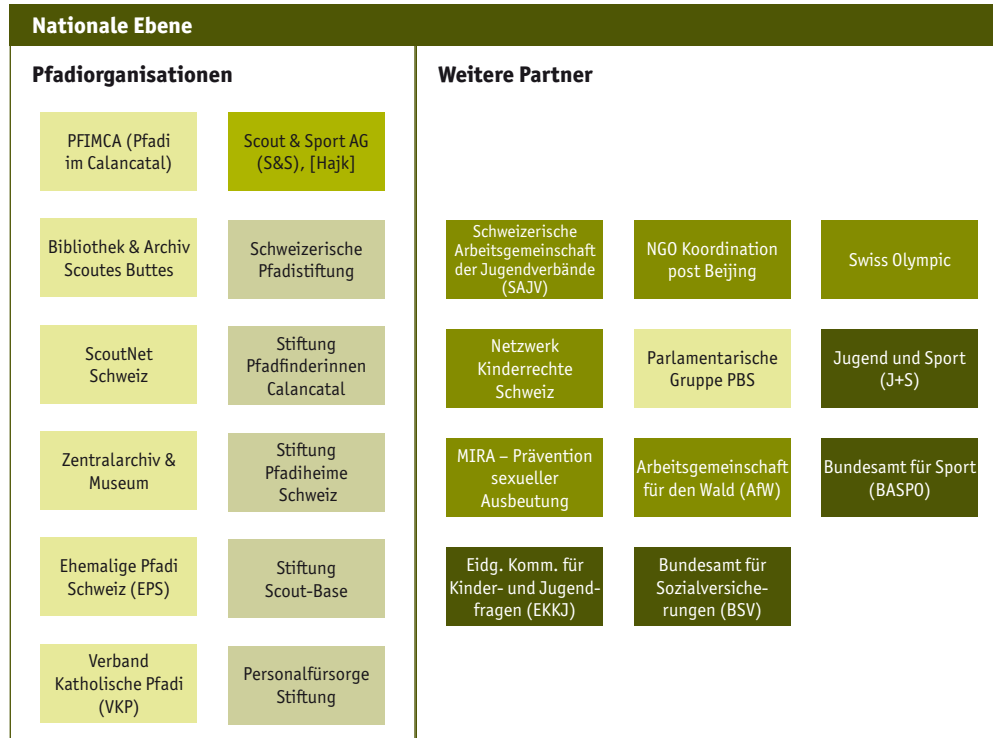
Nationale Ebene

Pfadiorganisationen

PFIMCA (Pfadi im Calancatal)

Scout & Sport AG (S&S), [Hajk]

Bibliothek & Archiv Scoutes Buttes

Schweizerische Pfadistiftung

ScoutNet Schweiz

Stiftung Pfadfinderinnen Calancatal

Zentralarchiv & Museum

Stiftung Pfadiheime Schweiz

Ehemalige Pfadi Schweiz (EPS)

Stiftung Scout-Base

Verband Katholische Pfadi (VKP)

Personalfürsorge Stiftung

Weitere Partner

Schweizerische Arbeitsgemeinschaft der Jugendverbände (SAJV)

NGO Koordination post Beijing

Swiss Olympic

Netzwerk Kinderrechte Schweiz

Parlamentarische Gruppe PBS

Jugend und Sport (J+S)

MIRA – Prävention sexueller Ausbeutung

Arbeitsgemeinschaft für den Wald (AfW)

Bundesamt für Sport (BASPO)

Eidg. Komm. für Kinder- und Jugendfragen (EKKJ)

Bundesamt für Sozialversicherungen (BSV)